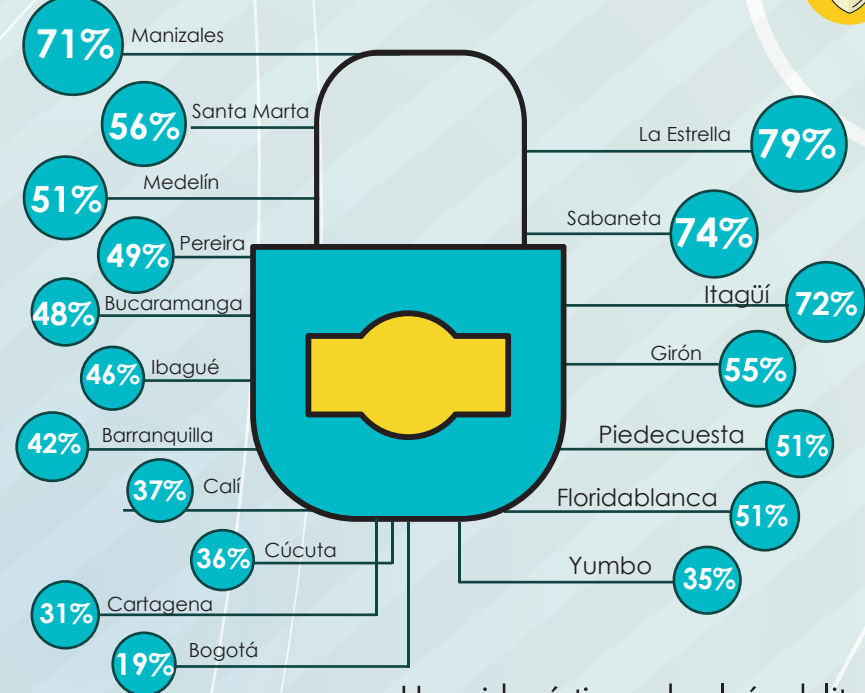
71% Manizales
56% Santa Marta
51% Medelín
49% Pereira
48% Bucaramanga
46% Ibagué
42% Barranquilla
37% Calí
36% Cúcuta
31% Cartagena
19% Bogotá

La Estrella 79%
Sabaneta 74%
Itagüí 72%
Girón 55%
Piedecuesta 51%
Floridablanca 51%
Yumbo 35%